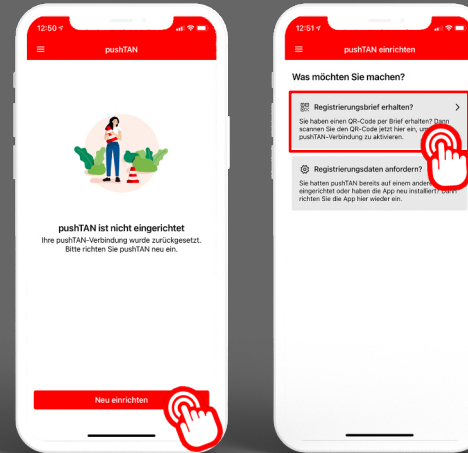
12:50

pushTAN

pushTAN ist nicht eingerichtet

Ihre pushTAN-Verbindung wurde zurückgesetzt. Bitte richten Sie pushTAN neu ein.

Neu einrichten

12:51

pushTAN einrichten

Was möchten Sie machen?

Registrierungsbrief erhalten?

Sie haben einen QR-Code per Brief erhalten? Dann scannen Sie den QR-Code jetzt hier ein, um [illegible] pushTAN-Verbindung zu aktivieren.

Registrierungsdaten anfordern?

Sie hatten pushTAN bereits auf einem ander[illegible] eingerichtet oder haben die App neu installiert? Dann richten Sie die App hier wieder ein.